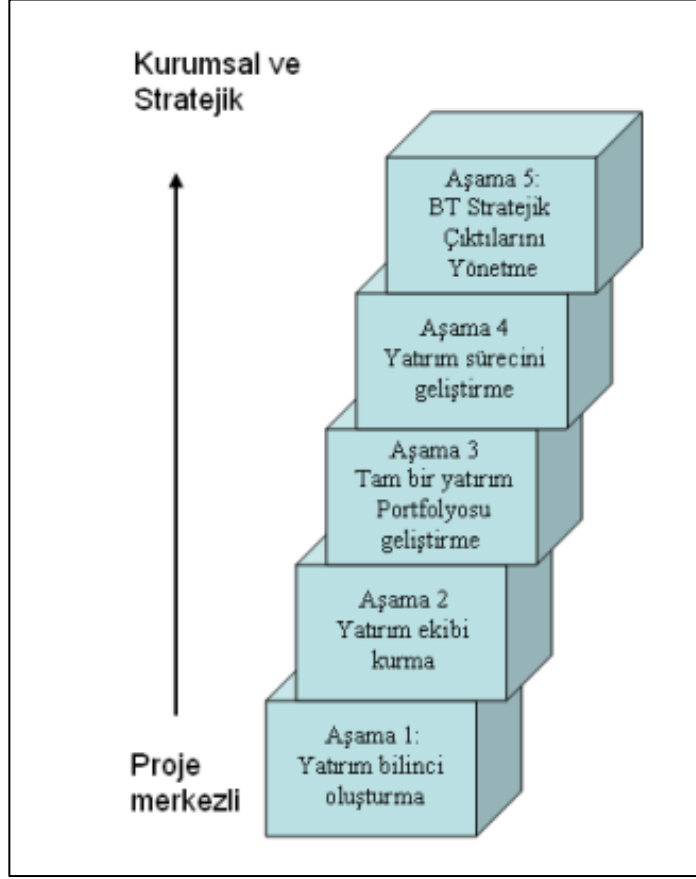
Kurumsal ve Stratejik

Aşama 5:
BT Stratejik
Çıktılarını
Yönetme

Aşama 4
Yatırım sürecini
geliştirme

Aşama 3
Tam bir yatırım
Portfolyosu
geliştirme

Aşama 2
Yatırım ekibi
kurma

Aşama 1:
Yatırım bilinci
oluşturma

Proje merkezli